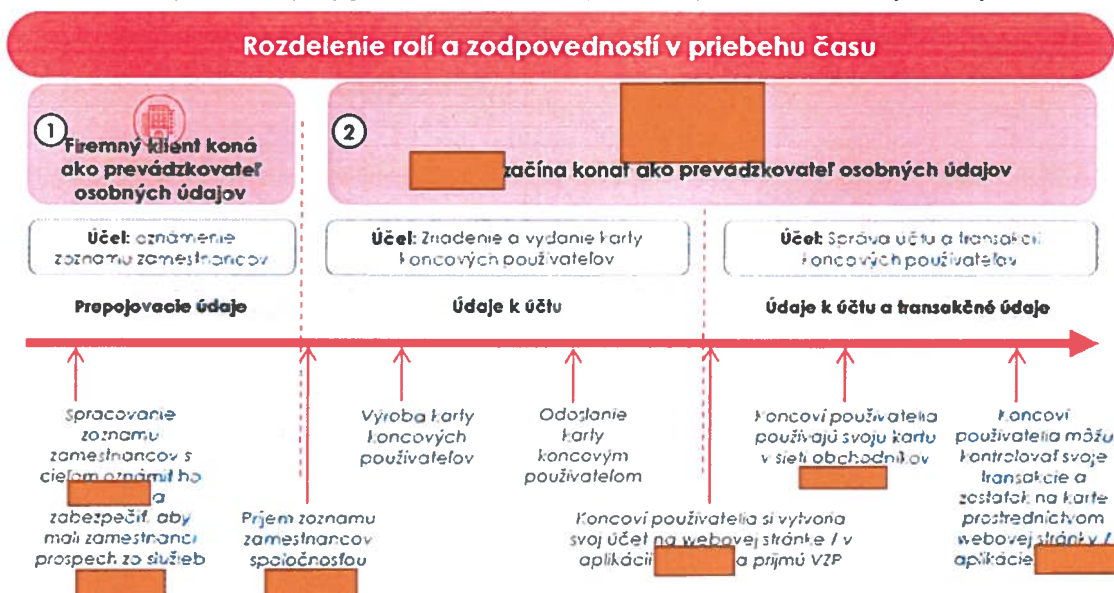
Rozdelenie rolí a zodpovedností v priebehu času

1 Firemný klient koná ako prevádzkovateľ osobných údajov

2 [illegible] začína konať ako prevádzkovateľ osobných údajov

Účel: oznámenie zoznamu zamestnancov

Účel: Zriadenie a vydanie karty koncových používateľov

Účel: Správa účtu a transakcií koncových používateľov

Propojovacie údaje

Údaje k účtu

Údaje k účtu a transakčné údaje

Spracovanie zoznamu zamestnancov s cieľom oznámiť ho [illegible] a zabezpečiť, aby mali zamestnanci prospech zo služieb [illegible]

Prijem zoznamu zamestnancov spoločnosťou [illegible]

Výroba karty koncových používateľov

Odoslanie karty koncovým používateľom

Koncoví používatelia si vytvoria svoj účet na webovej stránke / v aplikácii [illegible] a prijmú VZP

Koncoví používatelia používajú svoju kartu v sieti obchodníkov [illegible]

Koncoví používatelia môžu kontrolovať svoje transakcie a zostatok na karte prostredníctvom webovej stránky / aplikácie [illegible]